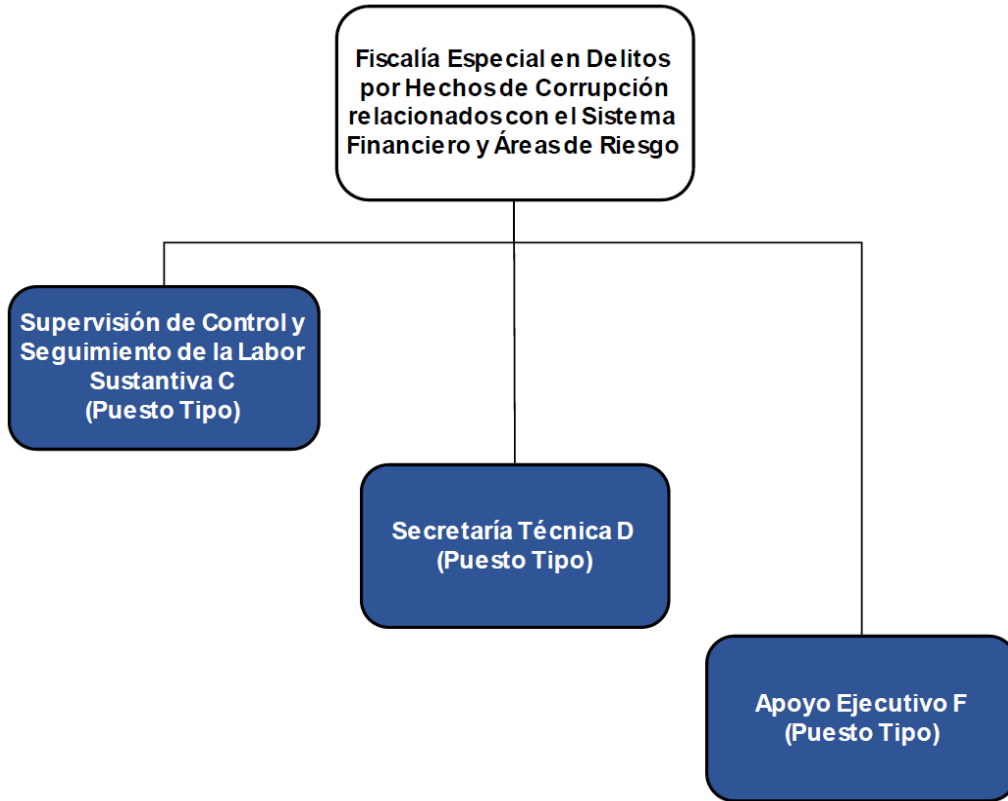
Fiscalía Especial en Delitos por Hechos de Corrupción relacionados con el Sistema Financiero y Áreas de Riesgo

Supervisión de Control y Seguimiento de la Labor Sustantiva C
(Puesto Tipo)

Secretaría Técnica D
(Puesto Tipo)

Apoyo Ejecutivo F
(Puesto Tipo)